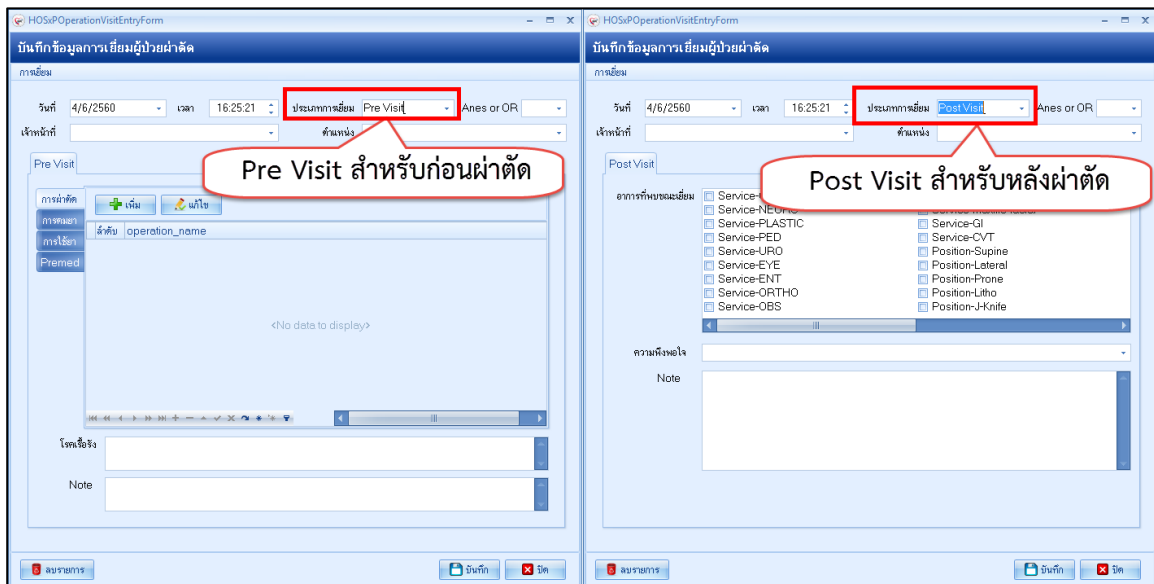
HOSxPOperationVisitEntryForm

บันทึกข้อมูลการเยี่ยมผู้ป่วยผ่าตัด

การเยี่ยม

วันที่ 4/6/2560 เวลา 16:25:21 ประเภทการเยี่ยม Pre Visit Anes or OR

เจ้าหน้าที่ ตำแหน่ง

Pre Visit

Pre Visit สำหรับก่อนผ่าตัด

การผ่าตัด
การดมยา
การใช้ยา
Premed

เพิ่ม แก้ไข

| ลำดับ | operation_name |
|---|---|

<No data to display>

โรคเรื้อรัง

Note

ลบรายการ

บันทึก ปิด

HOSxPOperationVisitEntryForm

บันทึกข้อมูลการเยี่ยมผู้ป่วยผ่าตัด

การเยี่ยม

วันที่ 4/6/2560 เวลา 16:25:21 ประเภทการเยี่ยม Post Visit Anes or OR

เจ้าหน้าที่ ตำแหน่ง

Post Visit

Post Visit สำหรับหลังผ่าตัด

อาการที่พบขณะเยี่ยม

Service-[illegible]
Service-NEURO
Service-PLASTIC
Service-PED
Service-URO
Service-EYE
Service-ENT
Service-ORTHO
Service-OBS
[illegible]
Service-GI
Service-CVT
Position-Supine
Position-Lateral
Position-Prone
Position-Litho
Position-J-Knife

ความพึงพอใจ

Note

ลบรายการ

บันทึก ปิด